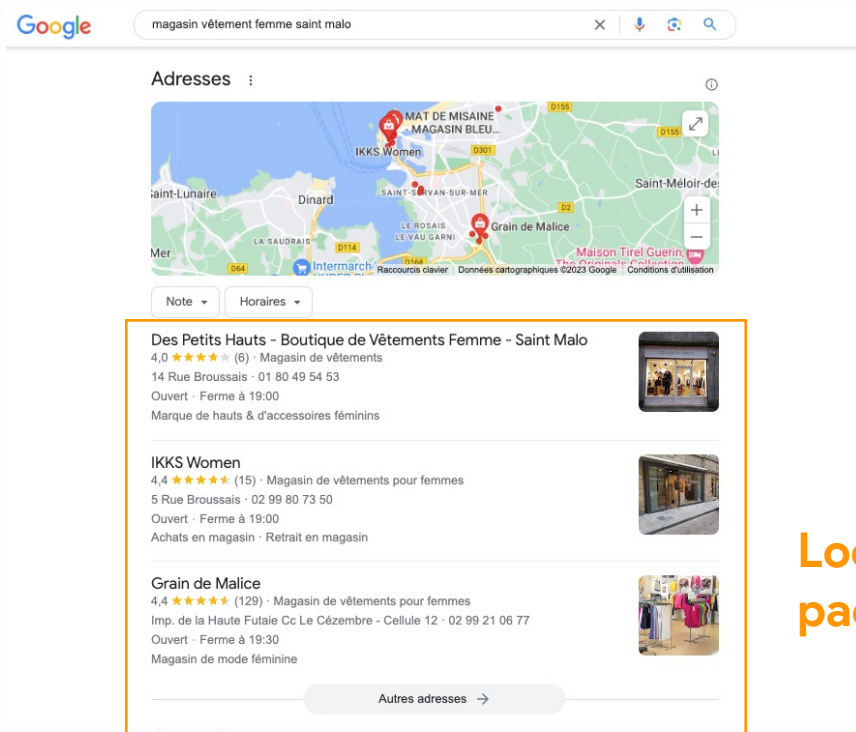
Google

magasin vêtement femme saint malo

Adresses

MAT DE MISAINE
MAGASIN BLEU...
IKKS Women
D155
D155
D301
Saint-Lunaire
Dinard
SAINT-SERVAN-SUR-MER
Saint-Méloir-des
D2
LE ROSAIS
LE VAU GARNI
Grain de Malice
LA SAUDRAIS
D114
Mer
D64
Intermarch
D168
Maison Tirel Guerin
The Originals Collection
Raccourcis clavier Données cartographiques ©2023 Google Conditions d'utilisation

Note
Horaires

Des Petits Hauts - Boutique de Vêtements Femme - Saint Malo
4,0 ★★★★★ (6) · Magasin de vêtements
14 Rue Broussais · 01 80 49 54 53
Ouvert · Ferme à 19:00
Marque de hauts & d'accessoires féminins

IKKS Women
4,4 ★★★★★ (15) · Magasin de vêtements pour femmes
5 Rue Broussais · 02 99 80 73 50
Ouvert · Ferme à 19:00
Achats en magasin · Retrait en magasin

Grain de Malice
4,4 ★★★★★ (129) · Magasin de vêtements pour femmes
Imp. de la Haute Futaie Cc Le Cézembre - Cellule 12 · 02 99 21 06 77
Ouvert · Ferme à 19:30
Magasin de mode féminine

Autres adresses →

Lo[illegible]
pa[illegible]